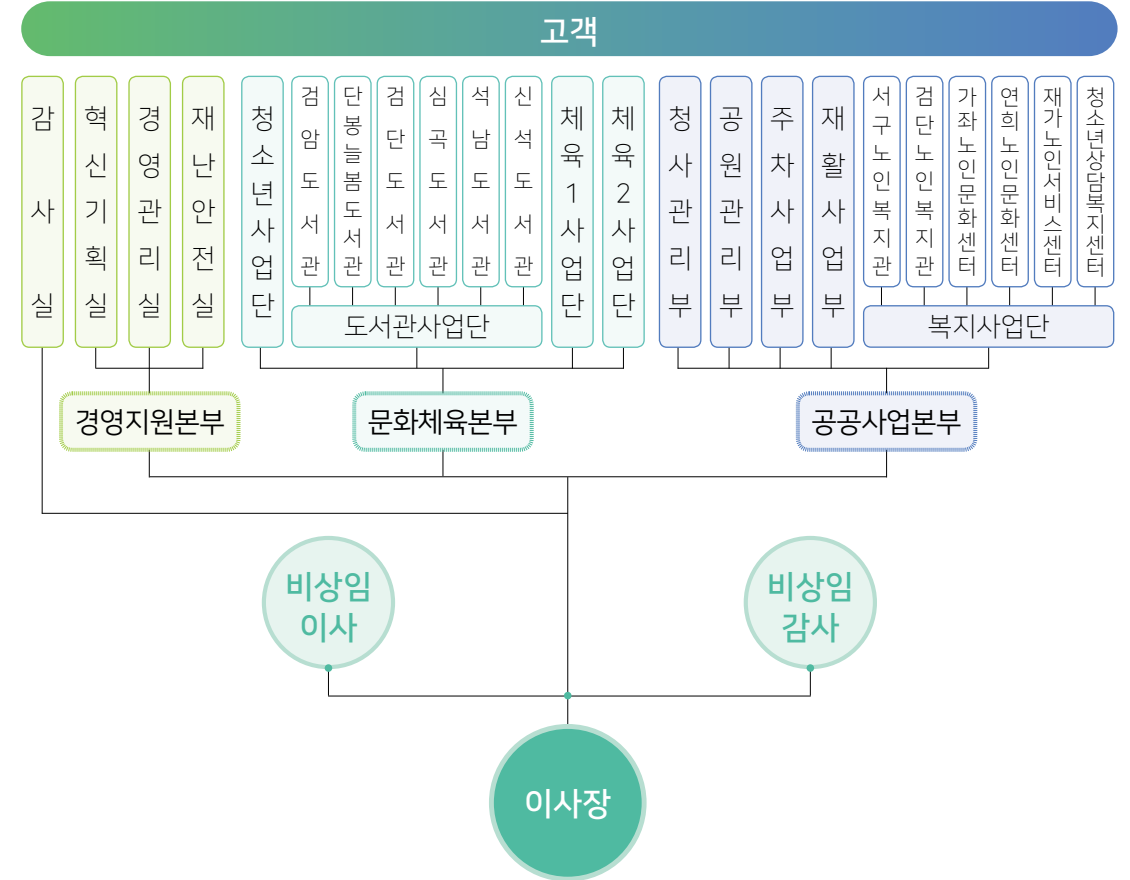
고객

감사실

혁신기획실

경영관리실

재난안전실

청소년사업단

검암도서관

단봉늘봄도서관

검단도서관

심곡도서관

석남도서관

신석도서관

도서관사업단

체육1사업단

체육2사업단

청사관리부

공원관리부

주차사업부

재활사업부

서구노인복지관

검단노인복지관

가좌노인문화센터

연희노인문화센터

재가노인서비스센터

청소년상담복지센터

복지사업단

경영지원본부

문화체육본부

공공사업본부

비상임 이사

비상임 감사

이사장